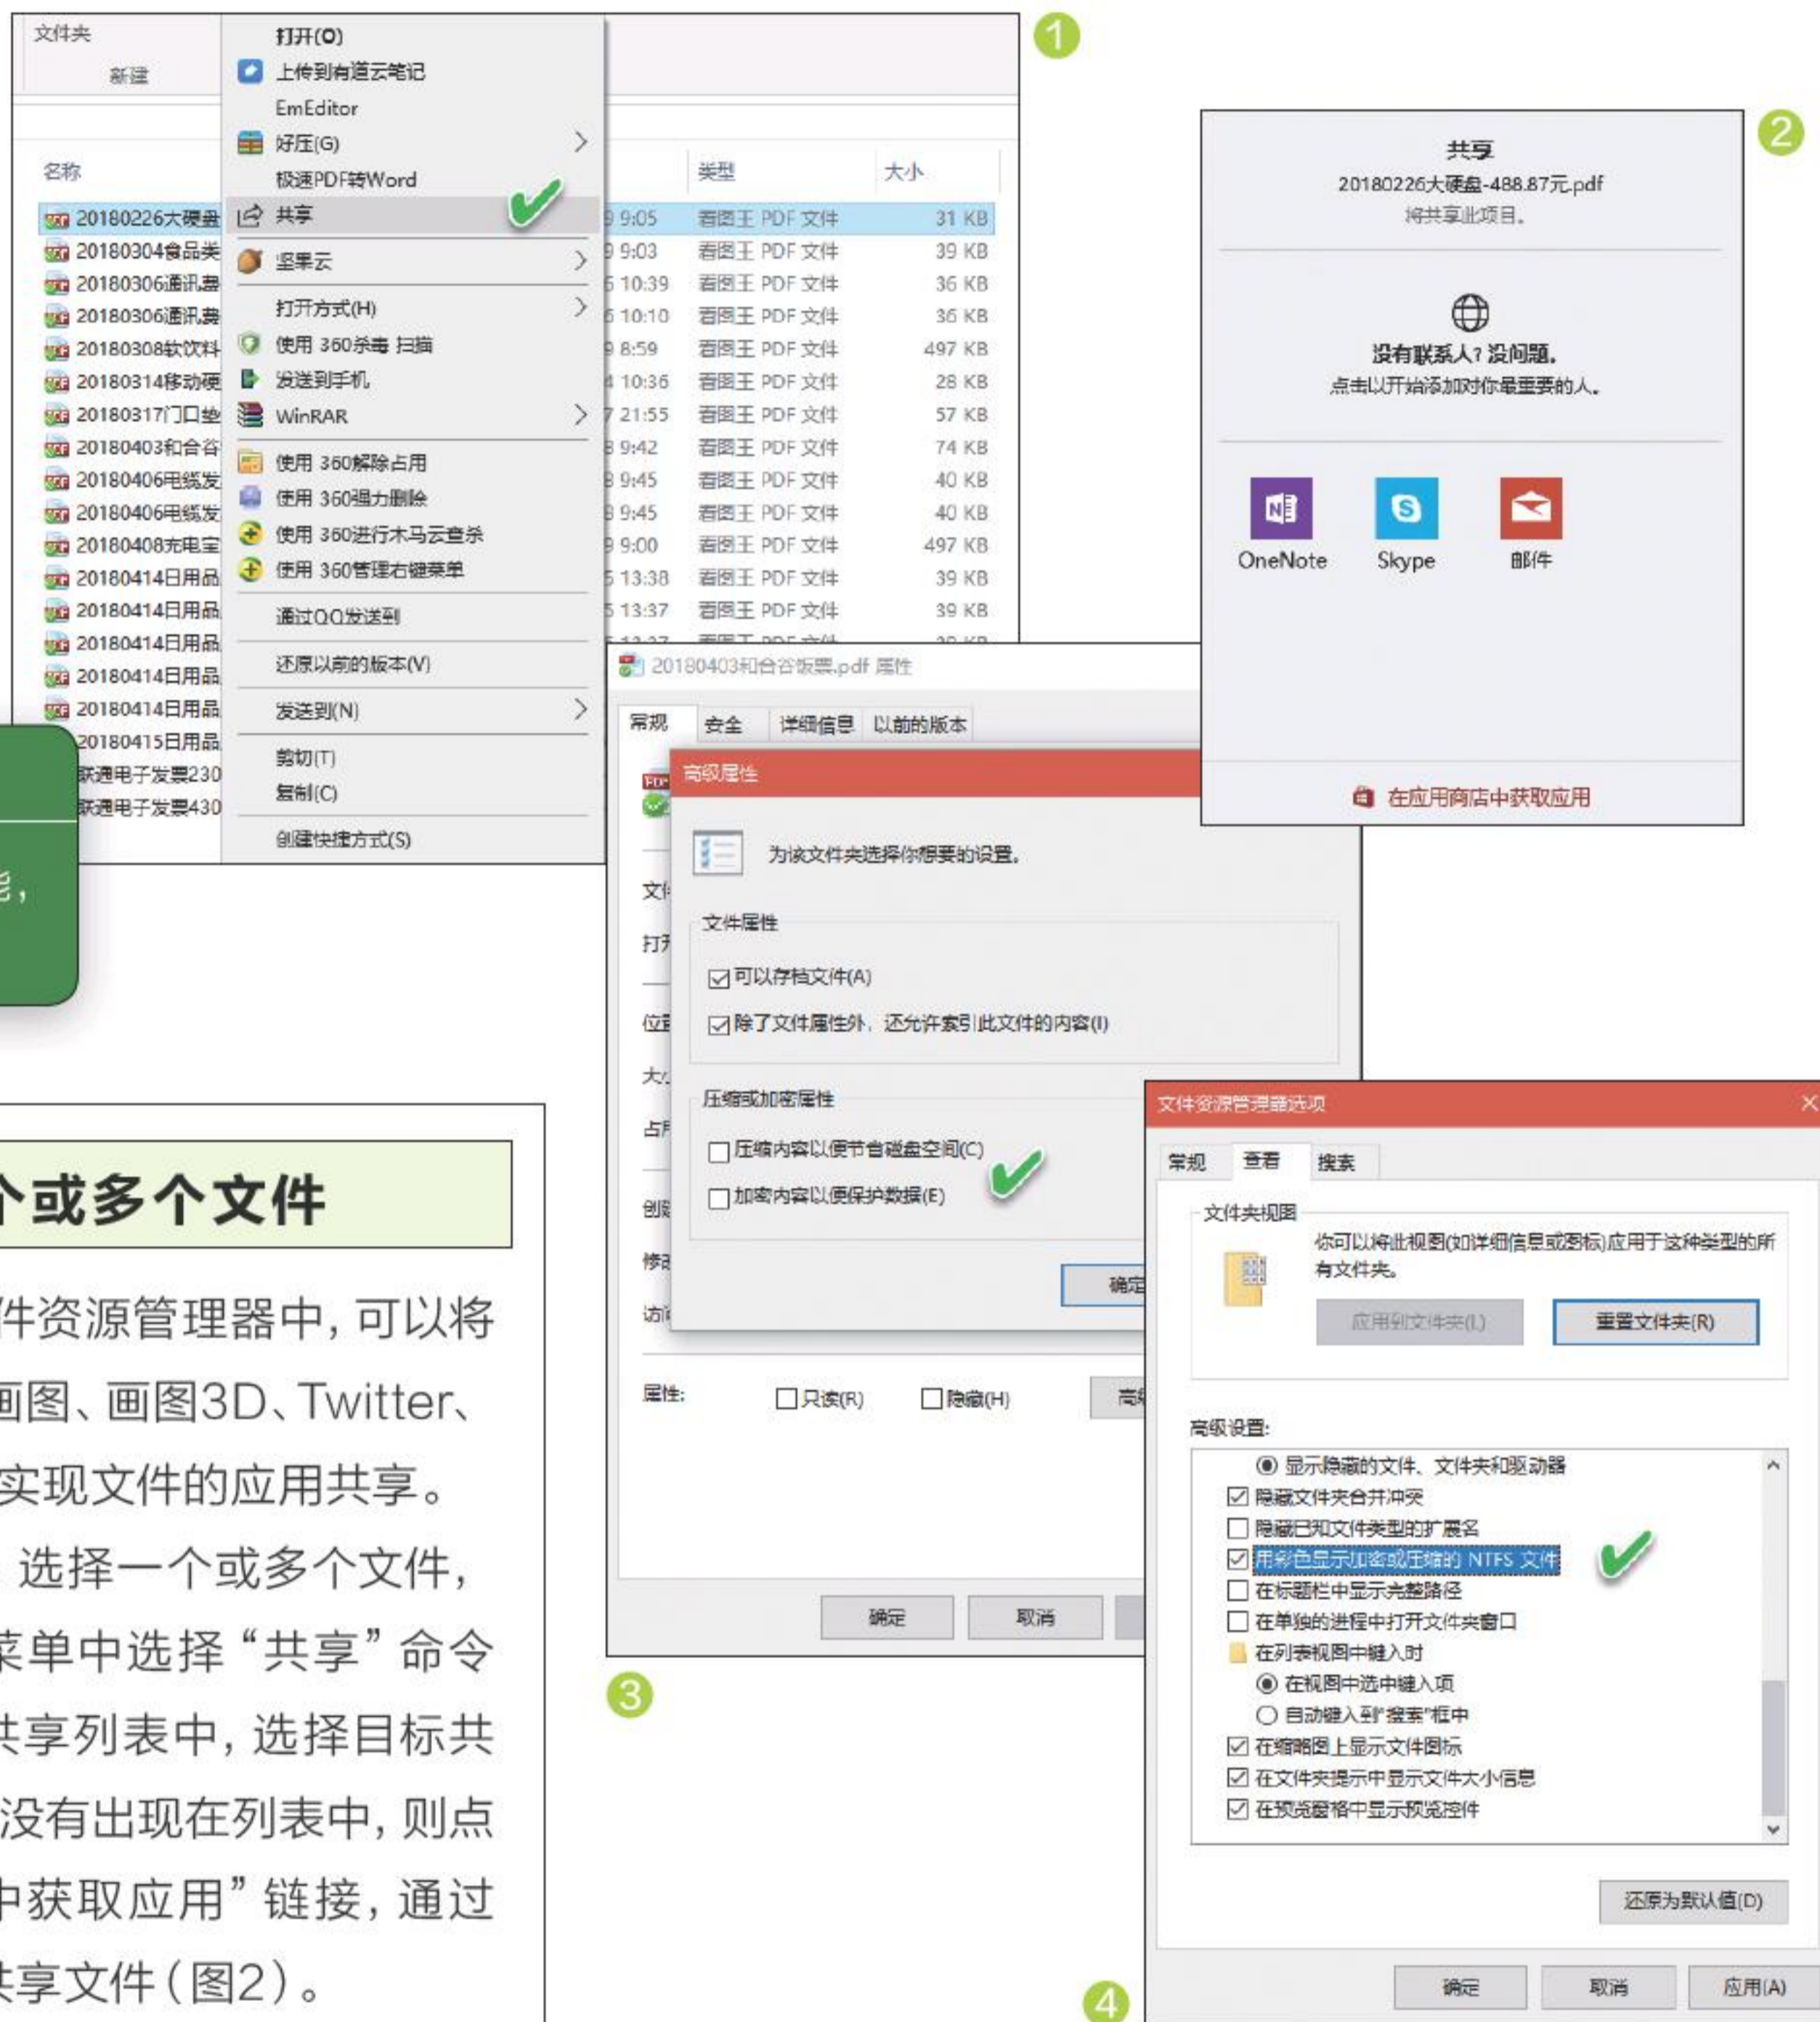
文件夹
新建

名称
20180226大硬盘
20180304食品类
20180306通讯费
20180306通讯费
20180308软饮料
20180314移动硬
20180317门口垫
20180403和合谷
20180406电线发
20180406电线发
20180408充电宝
20180414日用品
20180414日用品
20180414日用品
20180414日用品
20180414日用品
20180415日用品
获通电子发票230
获通电子发票430

打开(O)
上传到有道云笔记
EmEditor
好压(G)
极速PDF转Word
共享
坚果云
打开方式(H)
使用 360杀毒 扫描
发送到手机
WinRAR
使用 360解除占用
使用 360强力删除
使用 360进行木马云查杀
使用 360管理右键菜单
通过QQ发送到
还原以前的版本(V)
发送到(N)
剪切(T)
复制(C)
创建快捷方式(S)

| | 类型 | 大小 |
|---|---|---|
| 9:05 | 看图王 PDF 文件 | 31 KB |
| 9:03 | 看图王 PDF 文件 | 39 KB |
| 10:39 | 看图王 PDF 文件 | 36 KB |
| 10:10 | 看图王 PDF 文件 | 36 KB |
| 8:59 | 看图王 PDF 文件 | 497 KB |
| 10:36 | 看图王 PDF 文件 | 28 KB |
| 21:55 | 看图王 PDF 文件 | 57 KB |
| 9:42 | 看图王 PDF 文件 | 74 KB |
| 9:45 | 看图王 PDF 文件 | 40 KB |
| 9:45 | 看图王 PDF 文件 | 40 KB |
| 9:00 | 看图王 PDF 文件 | 497 KB |
| 13:38 | 看图王 PDF 文件 | 39 KB |
| 13:37 | 看图王 PDF 文件 | 39 KB |

1

共享
20180226大硬盘-488.87元.pdf
将共享此项目。
没有联系人？没问题。
点击以开始添加对你最重要的人。
OneNote
Skype
邮件
在应用商店中获取应用

2

20180403和合谷饭票.pdf 属性
常规 安全 详细信息 以前的版本
文
打
位
大
占
创
修
访
属性: 只读(R) 隐藏(H) 高
确定 取消

高级属性
为该文件夹选择你想要的设置。
文件属性
可以存档文件(A)
除了文件属性外，还允许索引此文件的内容(I)
压缩或加密属性
压缩内容以便节省磁盘空间(C)
加密内容以便保护数据(E)
确定

3

文件资源管理器选项
常规 查看 搜索
文件夹视图
你可以将此视图(如详细信息或图标)应用于这种类型的所有文件夹。
应用到文件夹(L) 重置文件夹(R)
高级设置:
显示隐藏的文件、文件夹和驱动器
隐藏文件夹合并冲突
隐藏已知文件类型的扩展名
用彩色显示加密或压缩的 NTFS 文件
在标题栏中显示完整路径
在单独的进程中打开文件夹窗口
在列表视图中键入时
在视图中选中键入项
自动键入到"搜索"框中
在缩略图上显示文件图标
在文件夹提示中显示文件大小信息
在预览窗格中显示预览控件
还原为默认值(D)
确定 取消 应用(A)

4

能，

个或多个文件

件资源管理器中，可以将画图、画图3D、Twitter、实现文件的应用共享。
选择一个或多个文件，菜单中选择“共享”命令共享列表中，选择目标共没有出现在列表中，则点中获取应用”链接，通过共享文件（图2）。